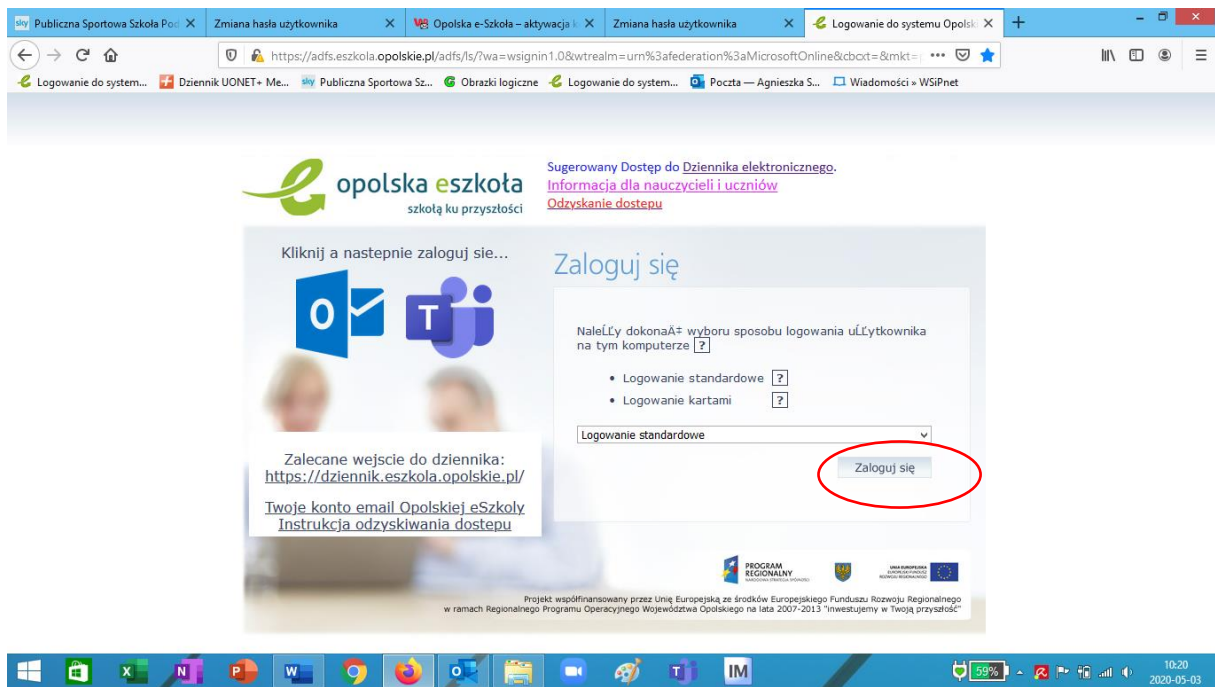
Publiczna Sportowa Szkoła Pod | Zmiana hasła użytkownika | Opolska e-Szkoła – aktywacja k | Zmiana hasła użytkownika | Logowanie do systemu Opolsk

https://adfs.eszkola.opolskie.pl/adfs/ls/?wa=wsignin1.0&wtrealm=urn%3afederation%3aMicrosoftOnline&cbcxt=&mkt=

Logowanie do system... Dziennik UONET+ Me... Publiczna Sportowa Sz... Obrazki logiczne Logowanie do system... Poczta — Agnieszka S... Wiadomości » WSiPnet

opolska eszkoła
szkołą ku przyszłości

Sugerowany Dostęp do Dziennika elektronicznego.
Informacja dla nauczycieli i uczniów
Odzyskanie dostepu

Kliknij a nastepnie zaloguj sie...

Zaloguj się

NaleĹĽy dokonaÄ‡ wyboru sposobu logowania uĹĽytkownika na tym komputerze ?

• Logowanie standardowe ?
• Logowanie kartami ?

Logowanie standardowe

Zaloguj się

Zalecane wejscie do dziennika:
https://dziennik.eszkola.opolskie.pl/

Twoje konto email Opolskiej eSzkoly
Instrukcja odzyskiwania dostepu

PROGRAM REGIONALNY

Projekt współfinansowany przez Unię Europejską ze środków Europejskiego Funduszu Rozwoju Regionalnego w ramach Regionalnego Programu Operacyjnego Województwa Opolskiego na lata 2007-2013 "inwestujemy w Twoją przyszłość"

IM

59%

10:20
2020-05-03